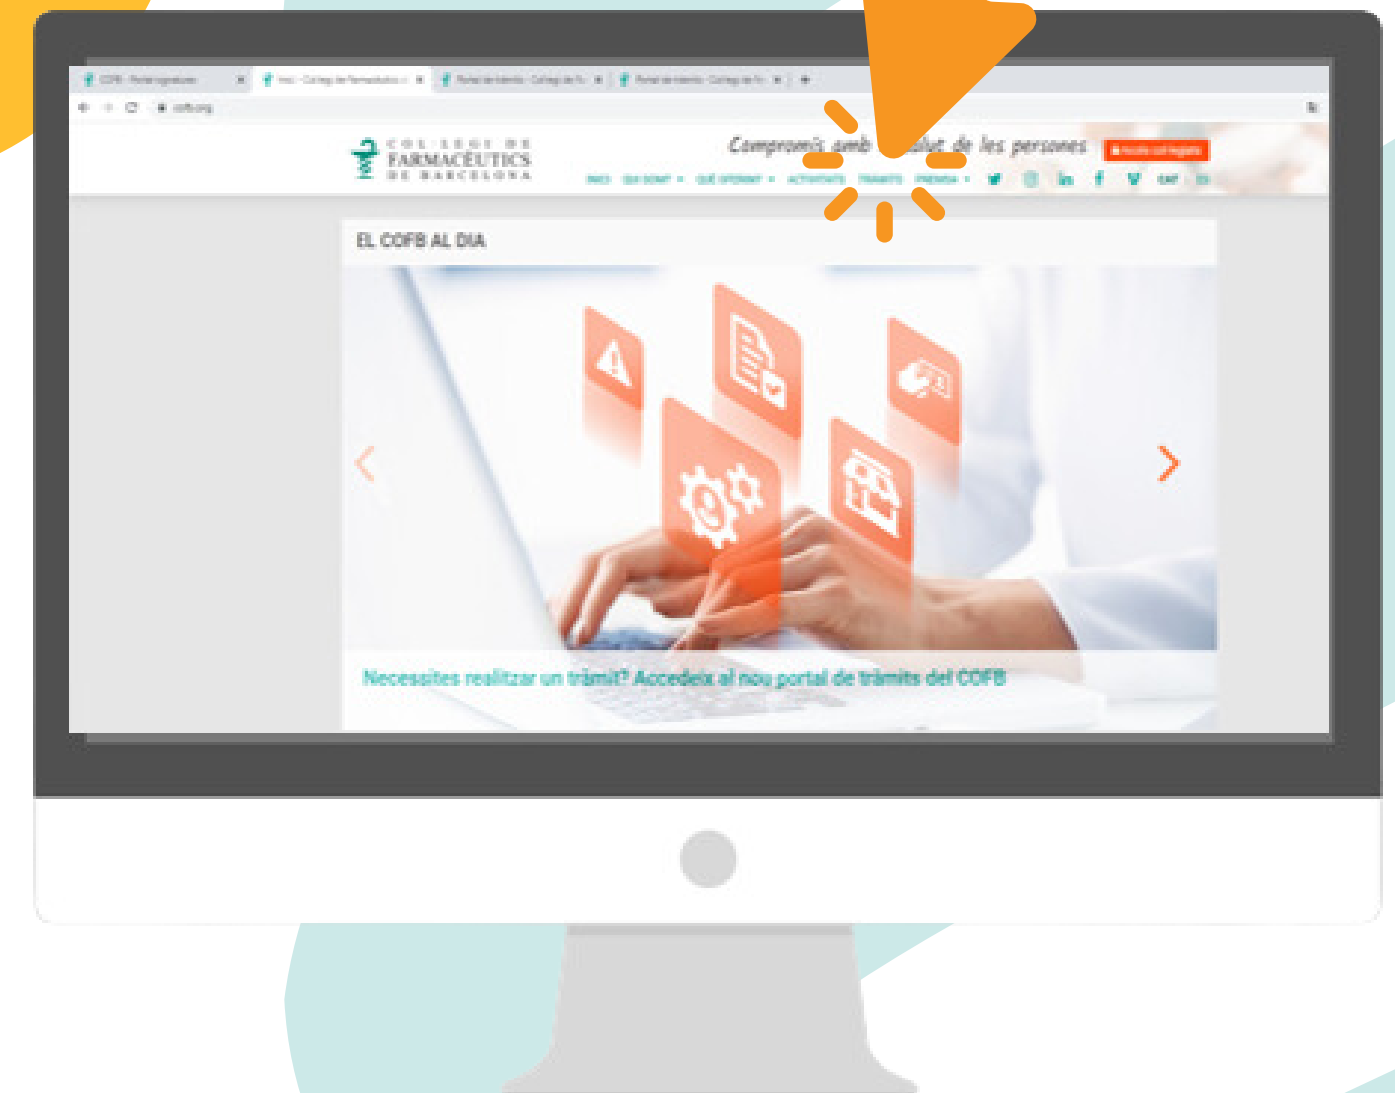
COL·LEGI DE FARMACÈUTICS DE BARCELONA

Compromís amb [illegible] salut de les persones

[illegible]

INICI QUI SOM? QUÈ OFERIM? ACTIVITATS TRÀMITS PREMSA CAT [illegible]

EL COFB AL DIA

Necessites realitzar un tràmit? Accedeix al nou portal de tràmits del COFB